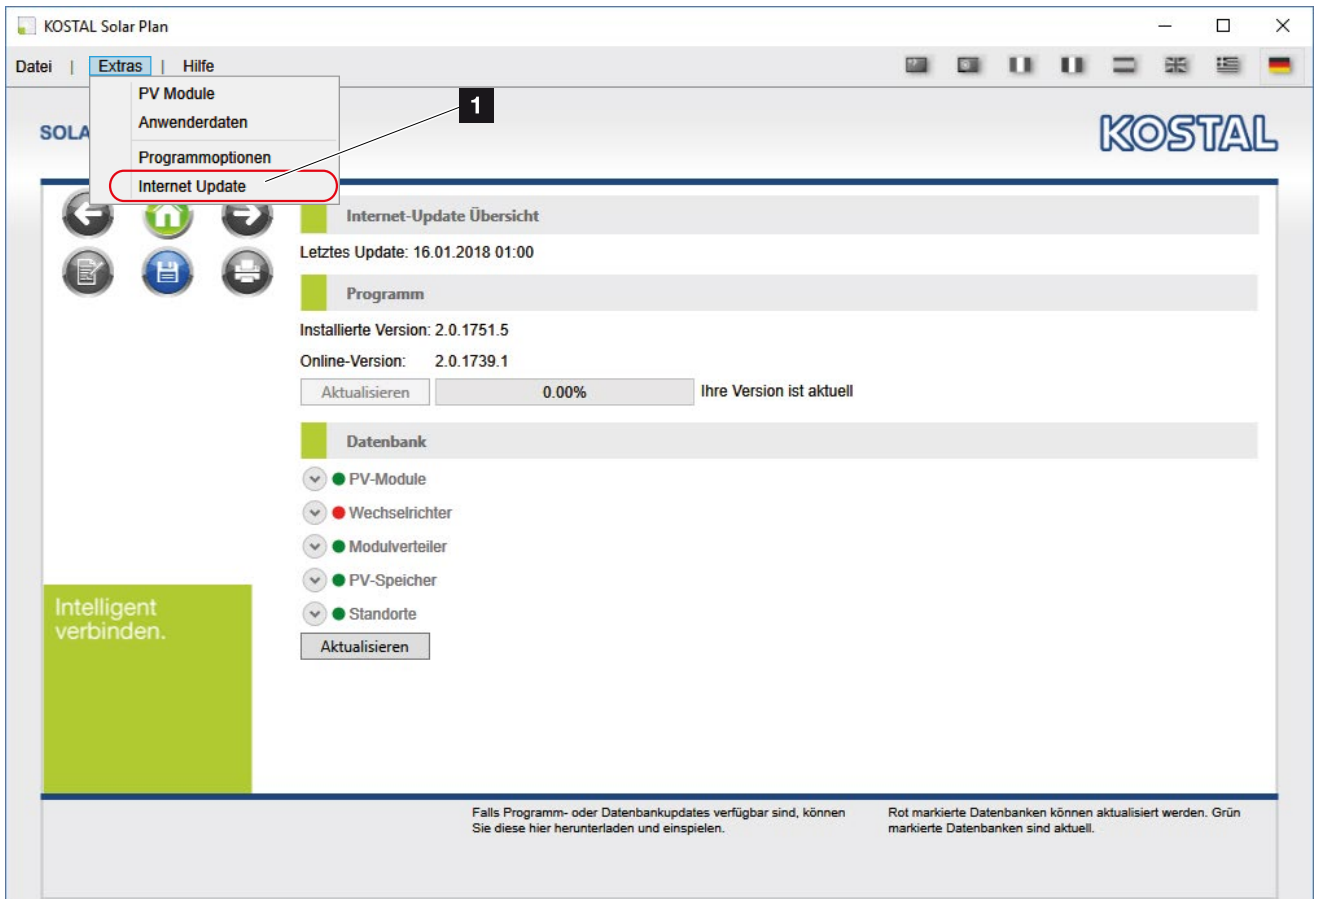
KOSTAL Solar Plan

Datei | Extras | Hilfe

PV Module
Anwenderdaten
Programmoptionen
Internet Update

1

SOLA

KOSTAL

Internet-Update Übersicht

Letztes Update: 16.01.2018 01:00

Programm

Installierte Version: 2.0.1751.5

Online-Version: 2.0.1739.1

Aktualisieren 0.00% Ihre Version ist aktuell

Datenbank

PV-Module
Wechselrichter
Modulverteiler
PV-Speicher
Standorte

Aktualisieren

Intelligent verbinden.

Falls Programm- oder Datenbankupdates verfügbar sind, können Sie diese hier herunterladen und einspielen.

Rot markierte Datenbanken können aktualisiert werden. Grün markierte Datenbanken sind aktuell.